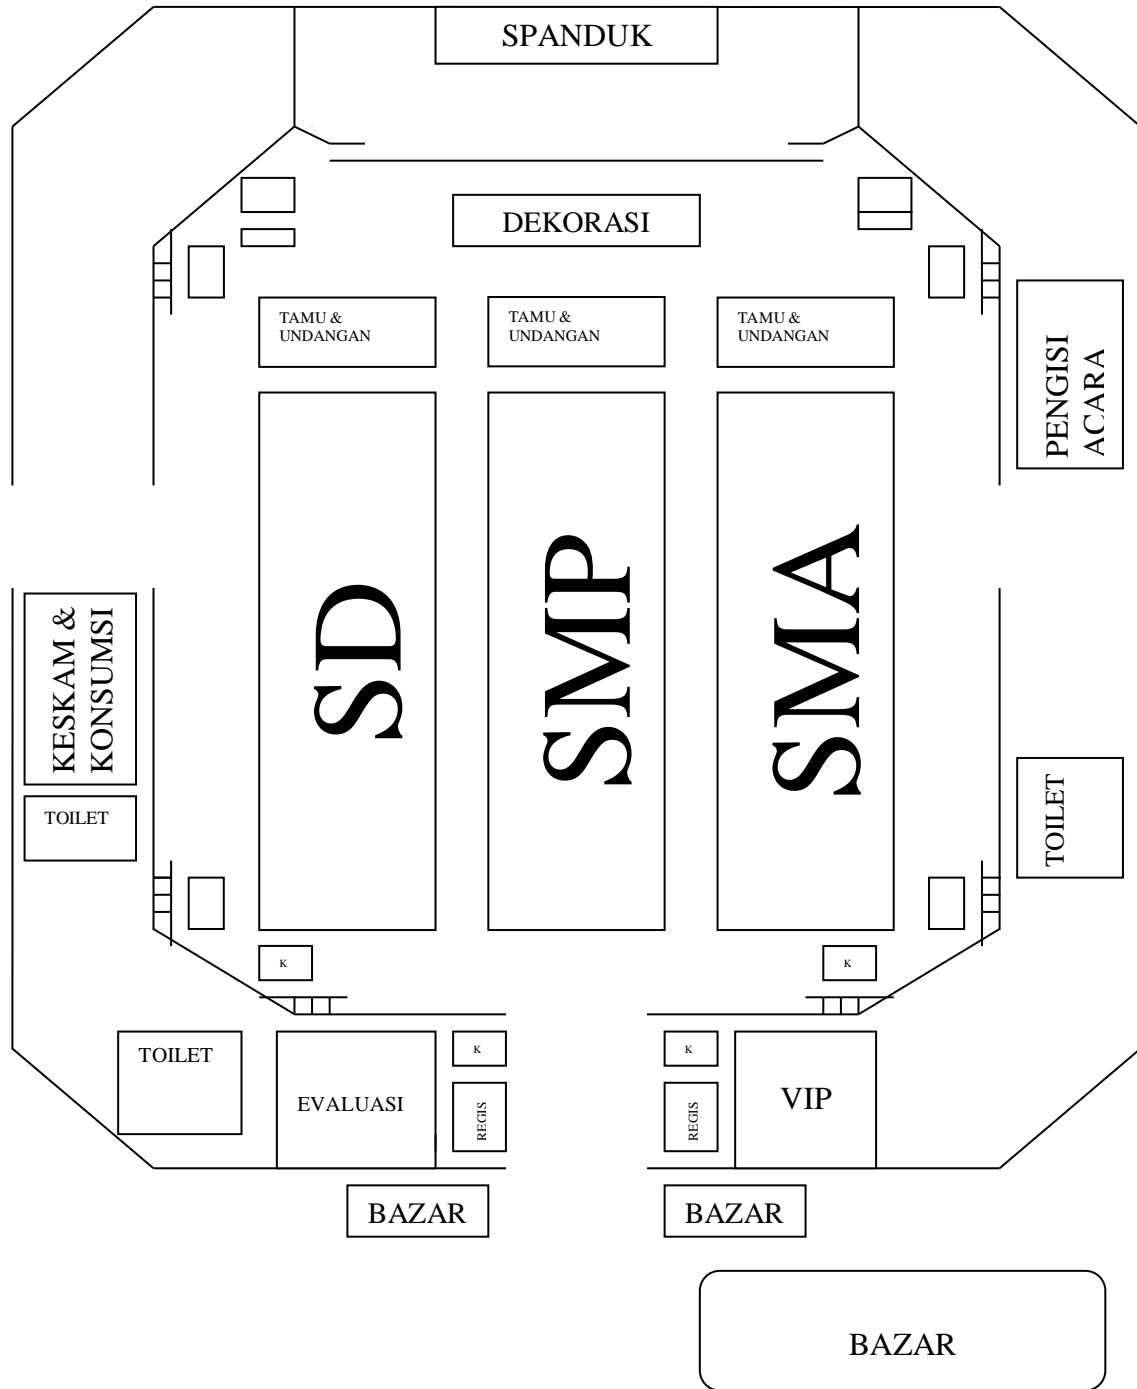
SPANDUK

DEKORASI

TAMU & UNDANGAN

TAMU & UNDANGAN

TAMU & UNDANGAN

PENGISI ACARA

KESKAM & KONSUMSI

SD

SMP

SMA

TOILET

TOILET

K

K

TOILET

EVALUASI

K

REGIS

K

REGIS

VIP

BAZAR

BAZAR

BAZAR